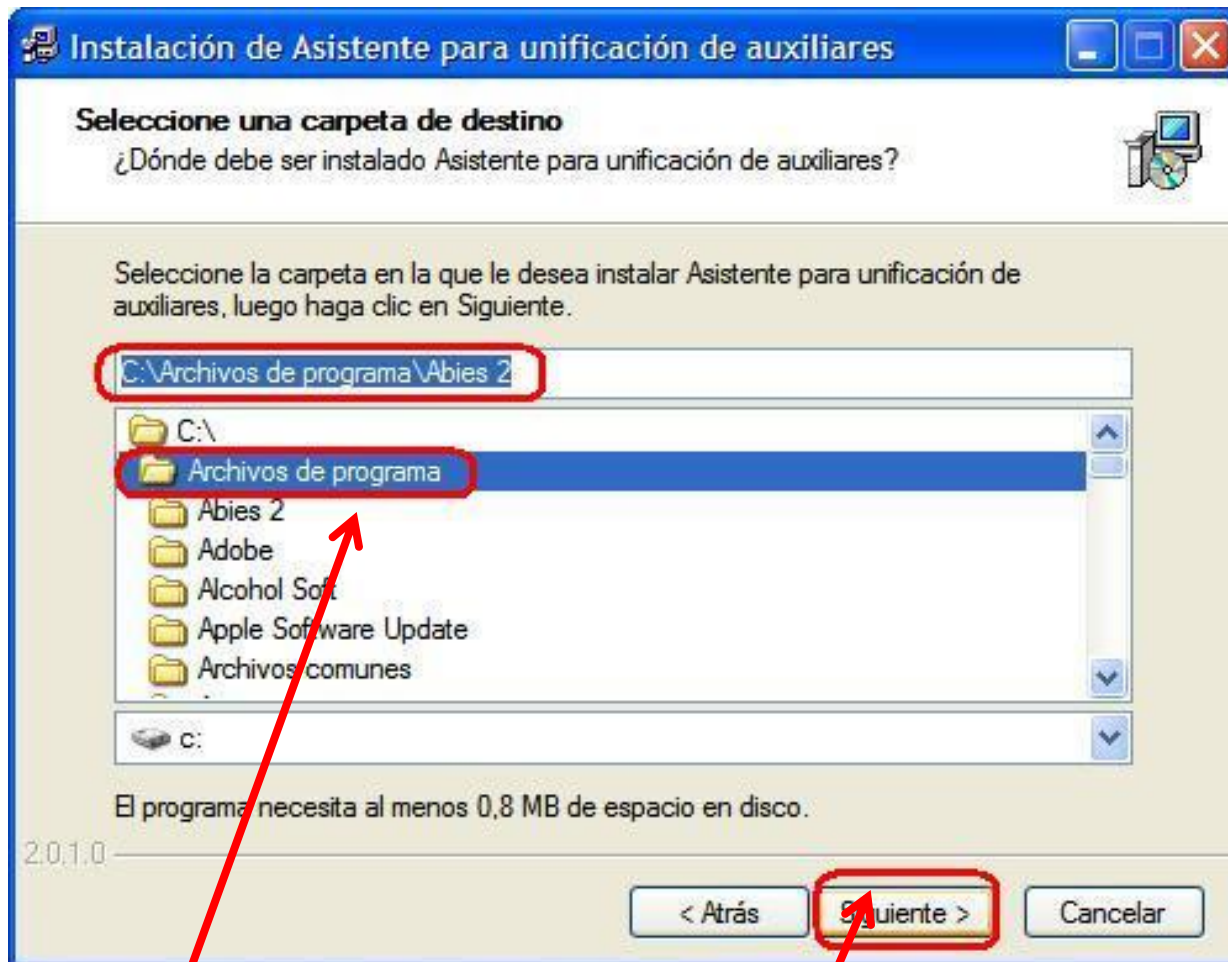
Instalación de Asistente para unificación de auxiliares

Seleccione una carpeta de destino
¿Dónde debe ser instalado Asistente para unificación de auxiliares?

Seleccione la carpeta en la que le desea instalar Asistente para unificación de auxiliares, luego haga clic en Siguiente.

C:\Archivos de programa\Abies 2

C:\
Archivos de programa
Abies 2
Adobe
Alcohol Soft
Apple Software Update
Archivos comunes

c:

El programa necesita al menos 0,8 MB de espacio en disco.

2.0.1.0

< Atrás
Siguiente >
Cancelar